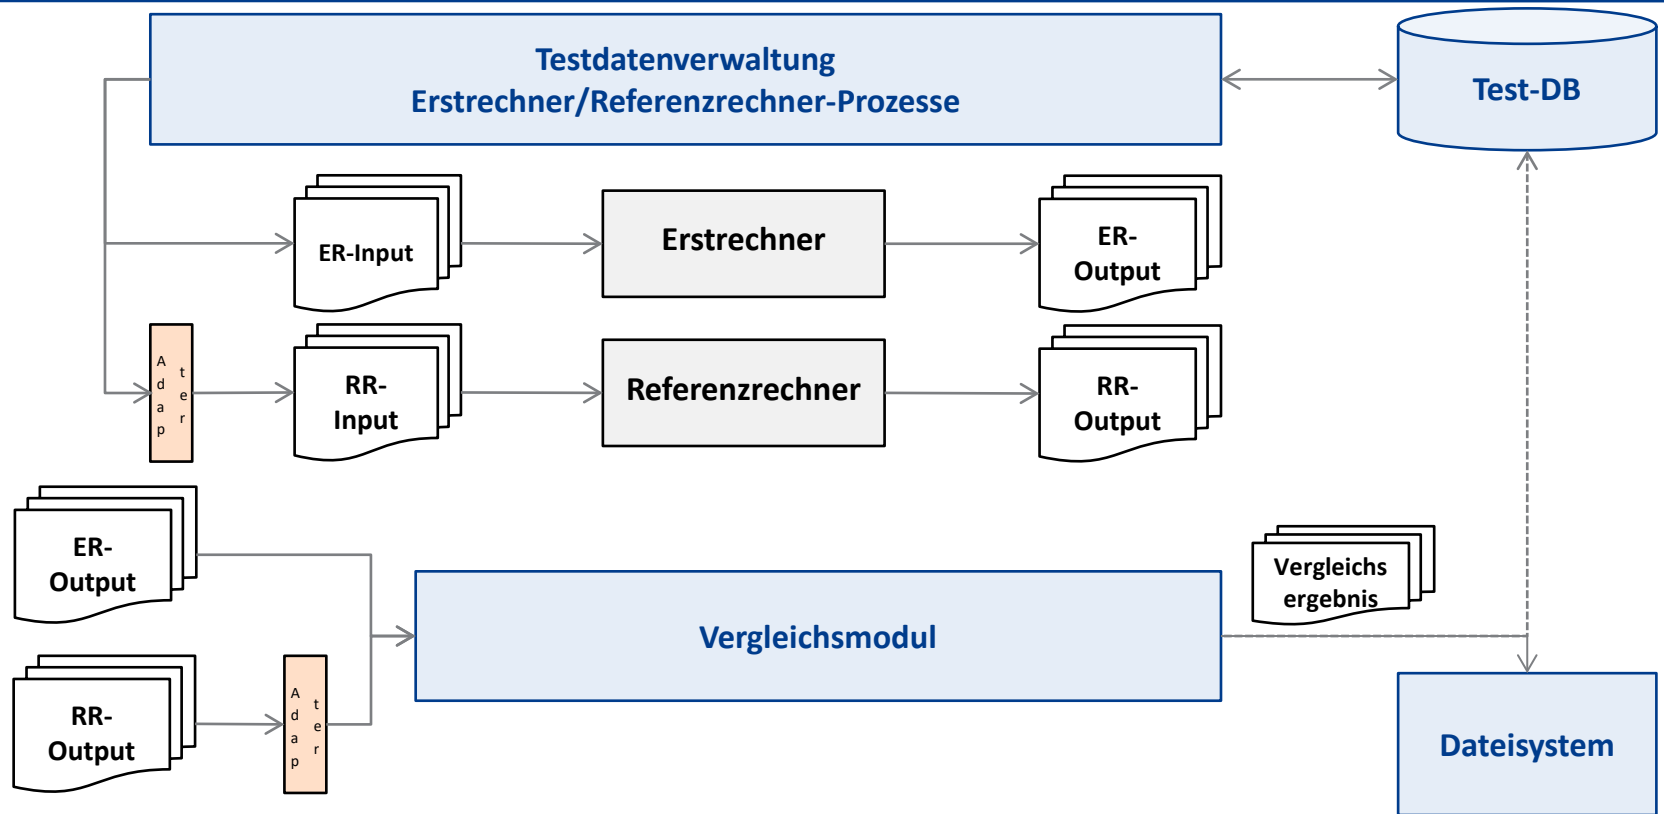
Testdatenverwaltung
Erstrechner/Referenzrechner-Prozesse

Test-DB

ER-Input

Erstrechner

ER-Output

Adapter

RR-Input

Referenzrechner

RR-Output

ER-Output

Vergleichsergebnis

Vergleichsmodul

RR-Output

Adapter

Dateisystem